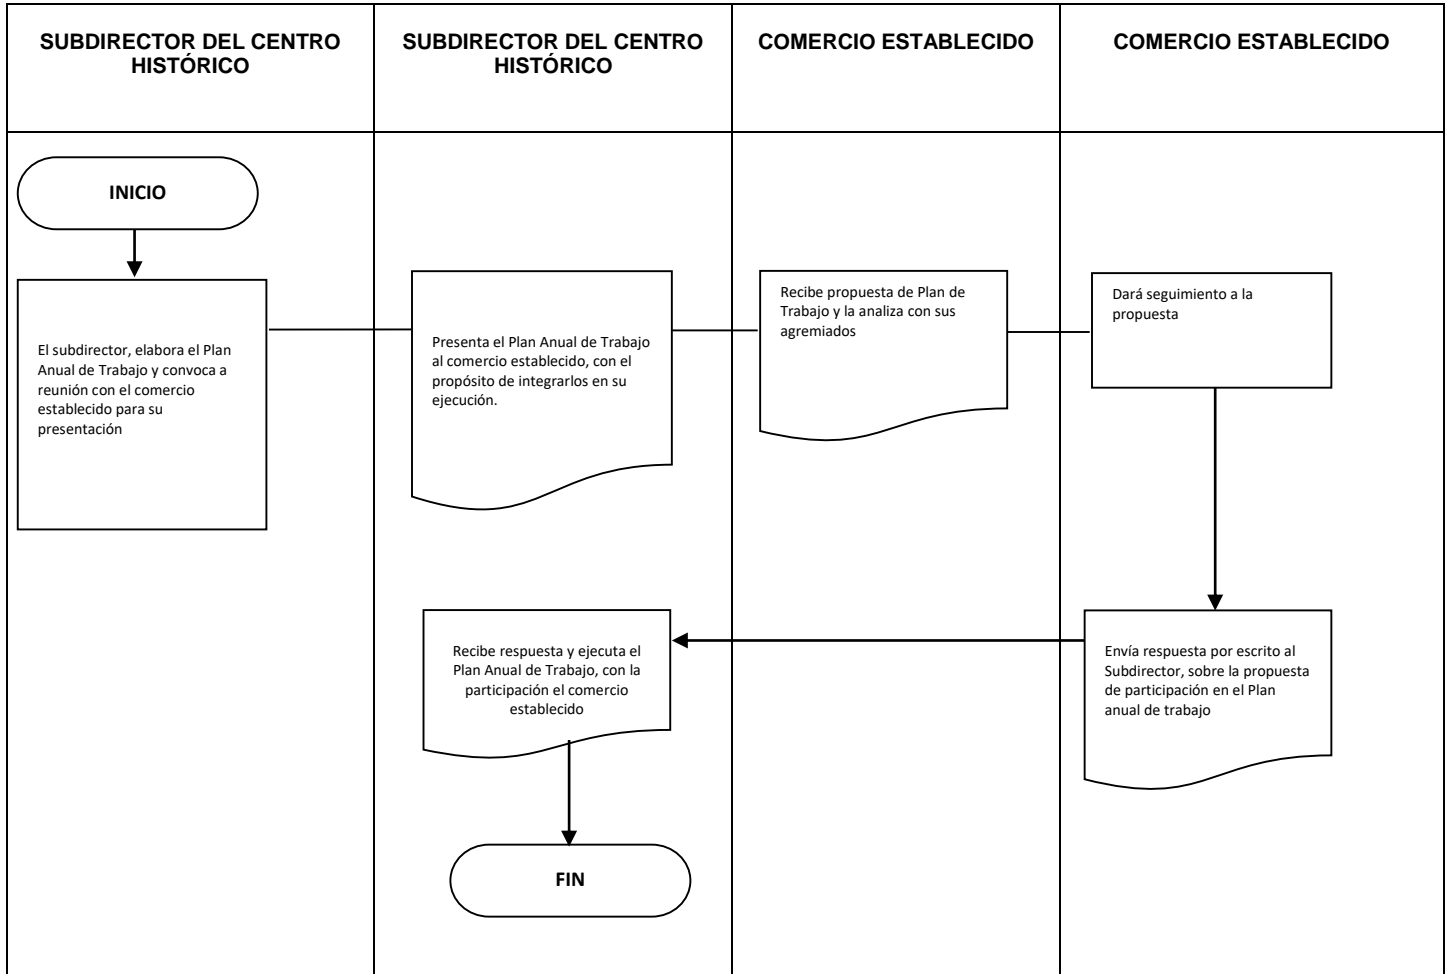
SUBDIRECTOR DEL CENTRO HISTÓRICO

SUBDIRECTOR DEL CENTRO HISTÓRICO

COMERCIO ESTABLECIDO

COMERCIO ESTABLECIDO

INICIO

El subdirector, elabora el Plan Anual de Trabajo y convoca a reunión con el comercio establecido para su presentación

Presenta el Plan Anual de Trabajo al comercio establecido, con el propósito de integrarlos en su ejecución.

Recibe propuesta de Plan de Trabajo y la analiza con sus agremiados

Dará seguimiento a la propuesta

Recibe respuesta y ejecuta el Plan Anual de Trabajo, con la participación el comercio establecido

Envía respuesta por escrito al Subdirector, sobre la propuesta de participación en el Plan anual de trabajo

FIN